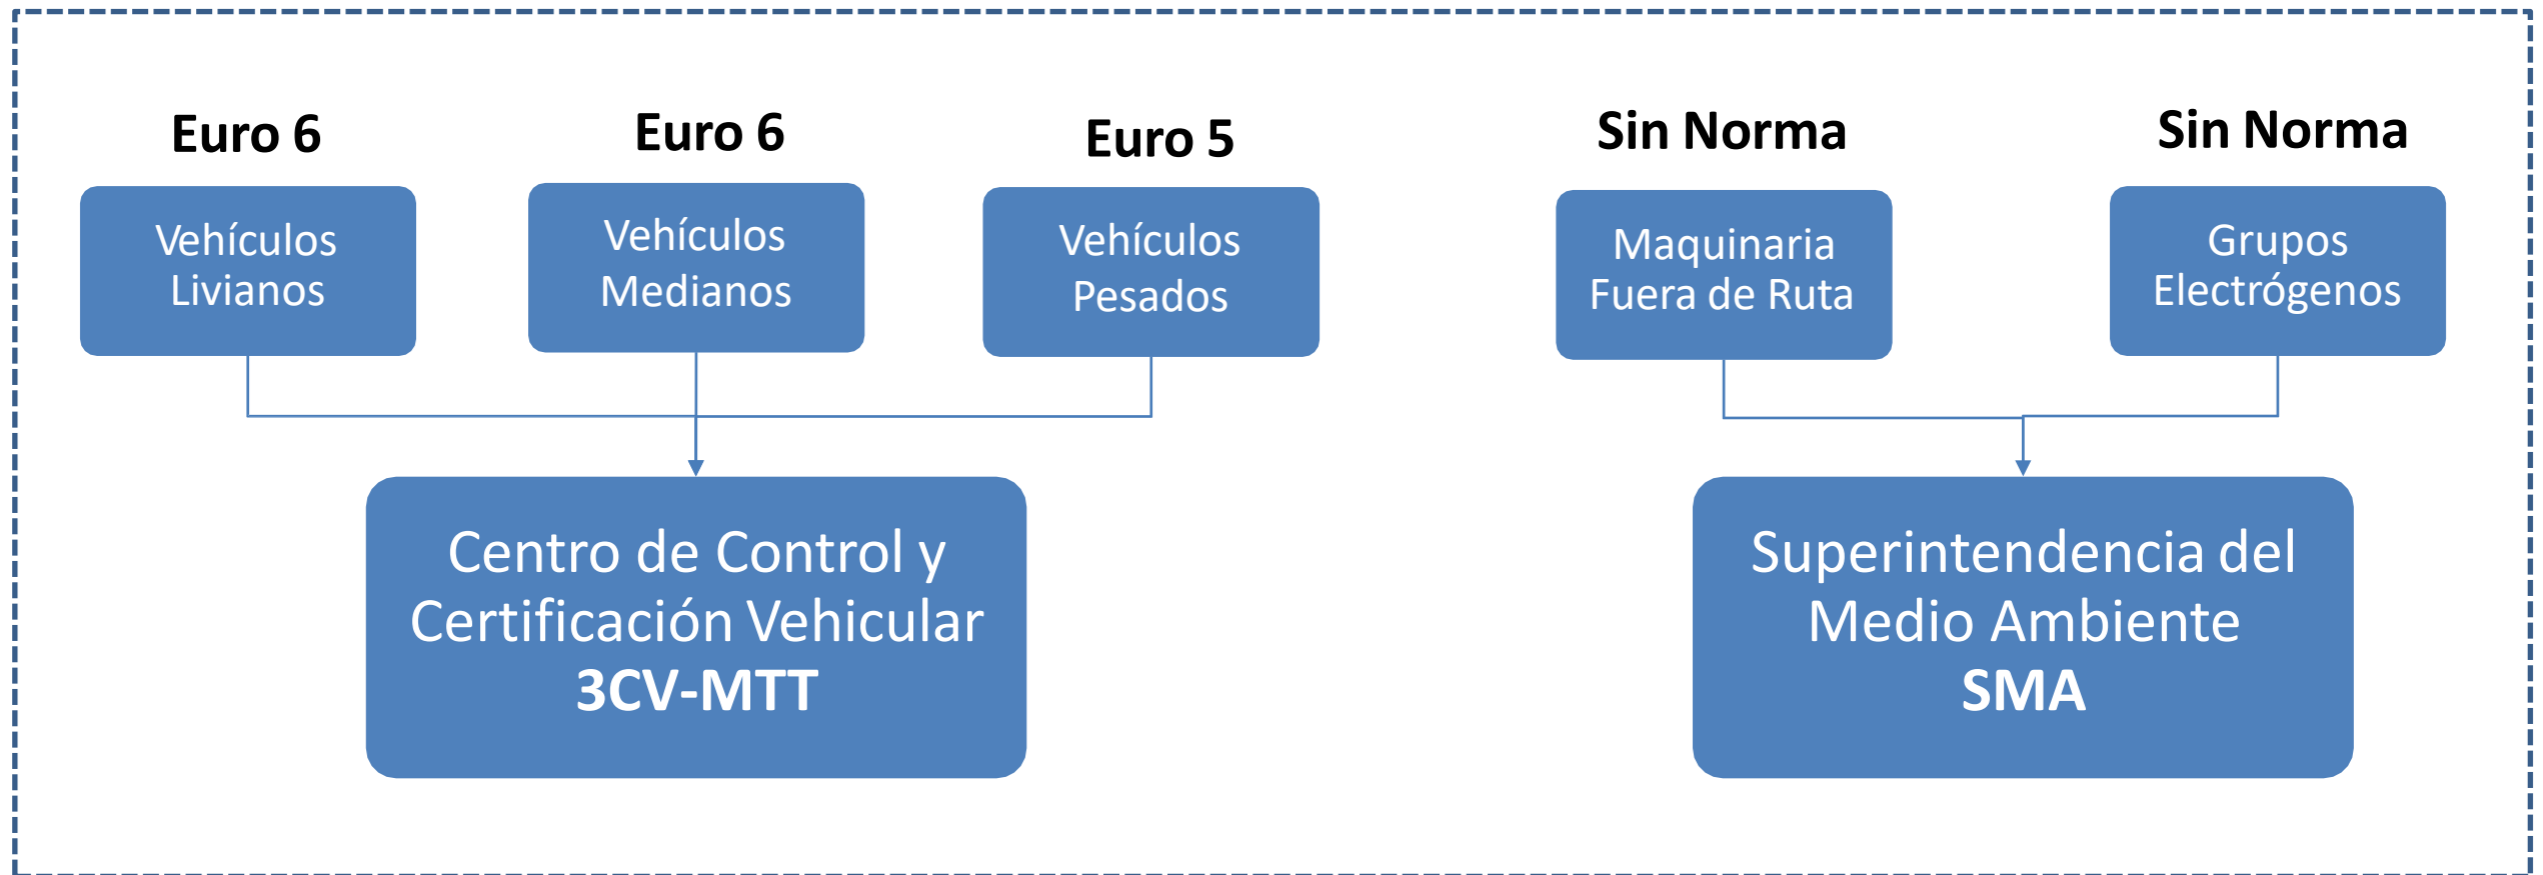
Euro 6

Vehículos Livianos

Euro 6

Vehículos Medianos

Euro 5

Vehículos Pesados

Sin Norma

Maquinaria Fuera de Ruta

Sin Norma

Grupos Electrógenos

Centro de Control y Certificación Vehicular
**3CV-MTT**

Superintendencia del Medio Ambiente
**SMA**